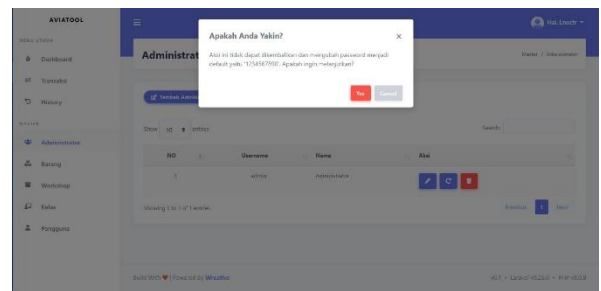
AVIATOOL

Halo, Enoch

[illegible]

Dashboard

Transaksi

History

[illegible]

Administrator

Barang

Workshop

Kelas

Pengguna

Administrat

Master / Administrator

Tambah Admin

Show 10 entries

Search:

| NO | Username | Nama | Aksi |
|---|---|---|---|
| 1 | admin | Administrator | |

Showing 1 to 1 of 1 entries

Previous 1 Next

Apakah Anda Yakin?

×

Aksi ini tidak dapat dikembalikan dan mengubah password menjadi default yaitu "12345678". Apakah ingin melanjutkan?

Yes

Cancel

Build With ♥ | Powered by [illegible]

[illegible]